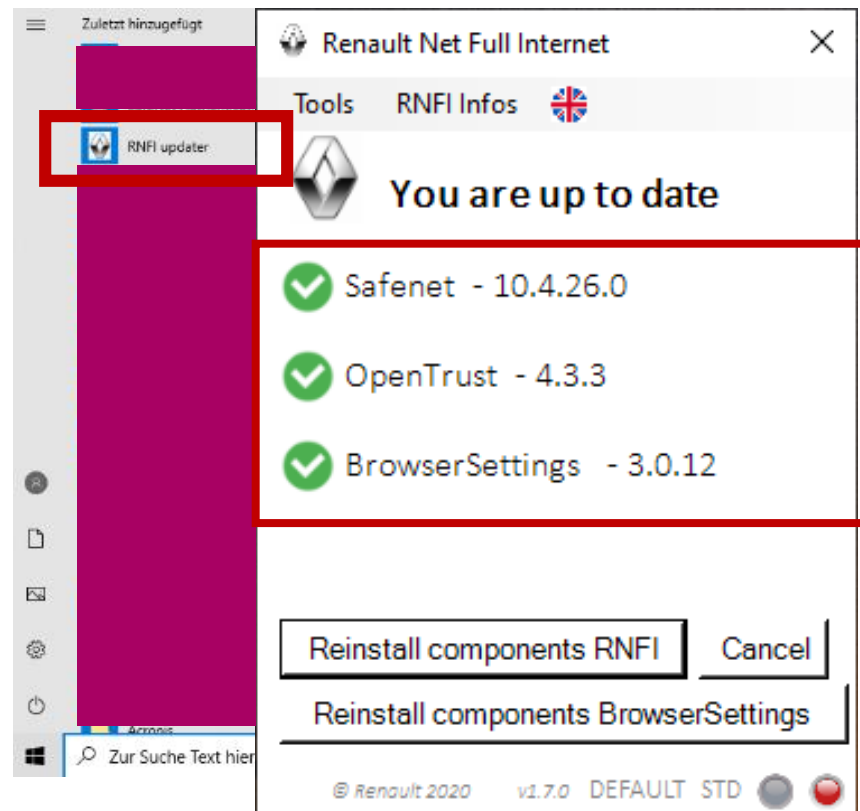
Zuletzt hinzugefügt

RNFI updater

Acronis

Zur Suche Text hier

Renault Net Full Internet

Tools RNFI Infos

You are up to date

Safenet - 10.4.26.0

OpenTrust - 4.3.3

BrowserSettings - 3.0.12

Reinstall components RNFI

Cancel

Reinstall components BrowserSettings

© Renault 2020 v1.7.0 DEFAULT STD